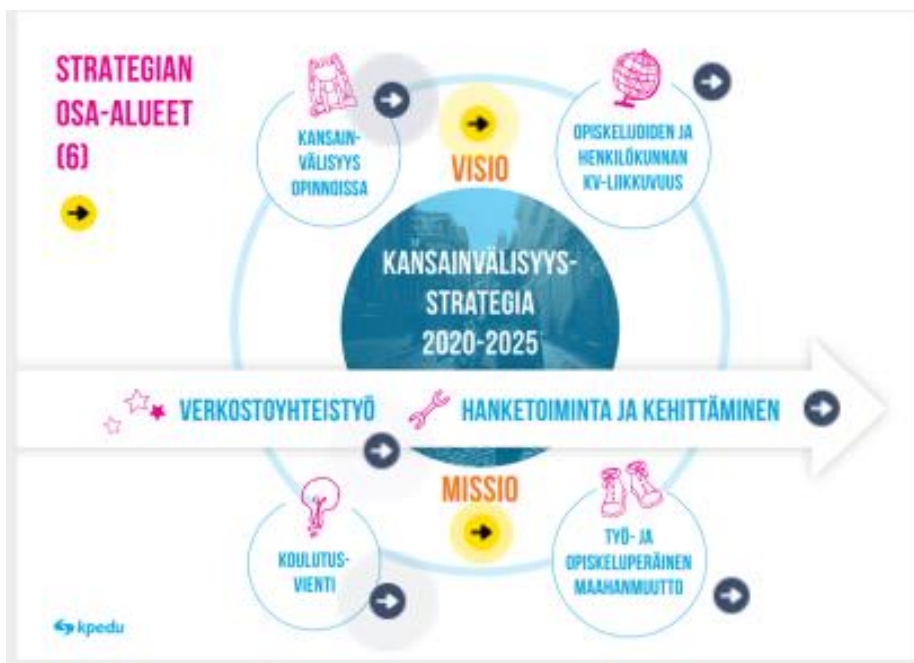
STRATEGIAN OSA-ALUEET (6)

KANSAINVÄLISYYS OPINNOISSA

VISIO

OPISKELIJOIDEN JA HENKILÖKUNNAN KV-LIIKKUVUUS

KANSAINVÄLISYYS-STRATEGIA 2020-2025

VERKOSTOYHTEISTYÖ

HANKETOIMINTA JA KEHITTÄMINEN

MISSIO

KOULUTUS-VIENTI

TYÖ- JA OPISKELUPERÄINEN MAAHANMUUTTO

kpedu